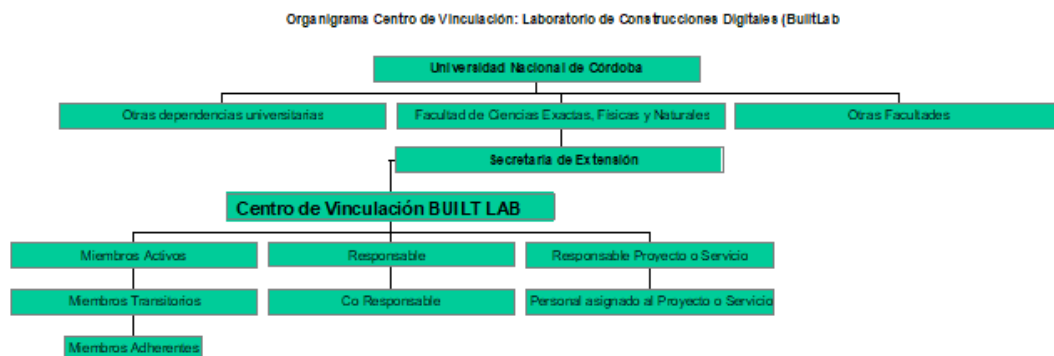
Organigrama Centro de Vinculación: Laboratorio de Construcciones Digitales (BuiltLab

Universidad Nacional de Córdoba

Otras dependencias universitarias

Facultad de Ciencias Exactas, Físicas y Naturales

Otras Facultades

Secretaría de Extensión

Centro de Vinculación BUILT LAB

Miembros Activos

Responsable

Responsable Proyecto o Servicio

Miembros Transitorios

Co Responsable

Personal asignado al Proyecto o Servicio

Miembros Adherentes